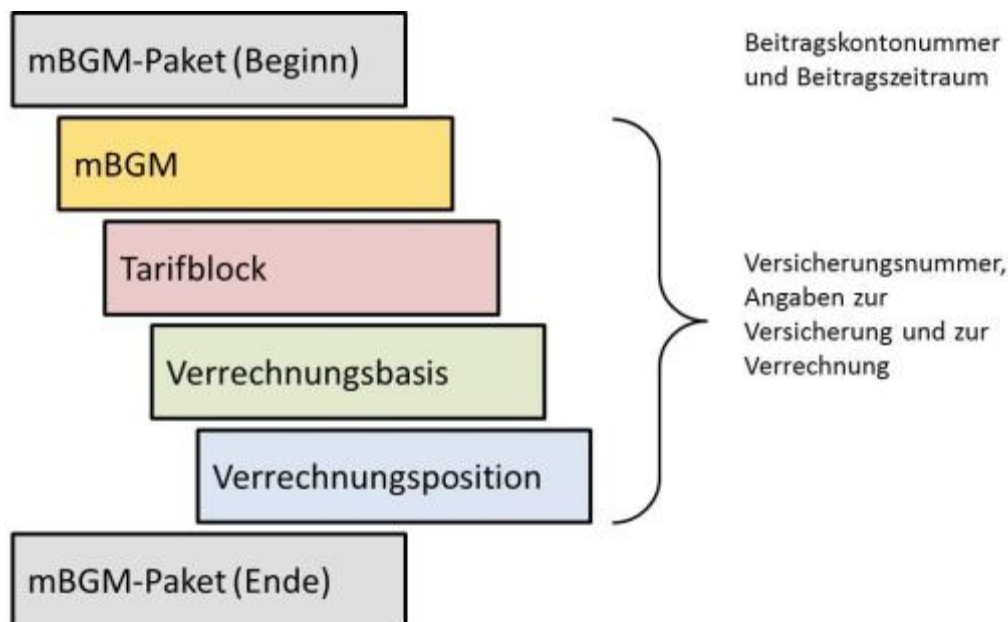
mBGM-Paket (Beginn)

Beitragskontonummer und Beitragszeitraum

mBGM

Tarifblock

Verrechnungsbasis

Verrechnungsposition

Versicherungsnummer, Angaben zur Versicherung und zur Verrechnung

mBGM-Paket (Ende)